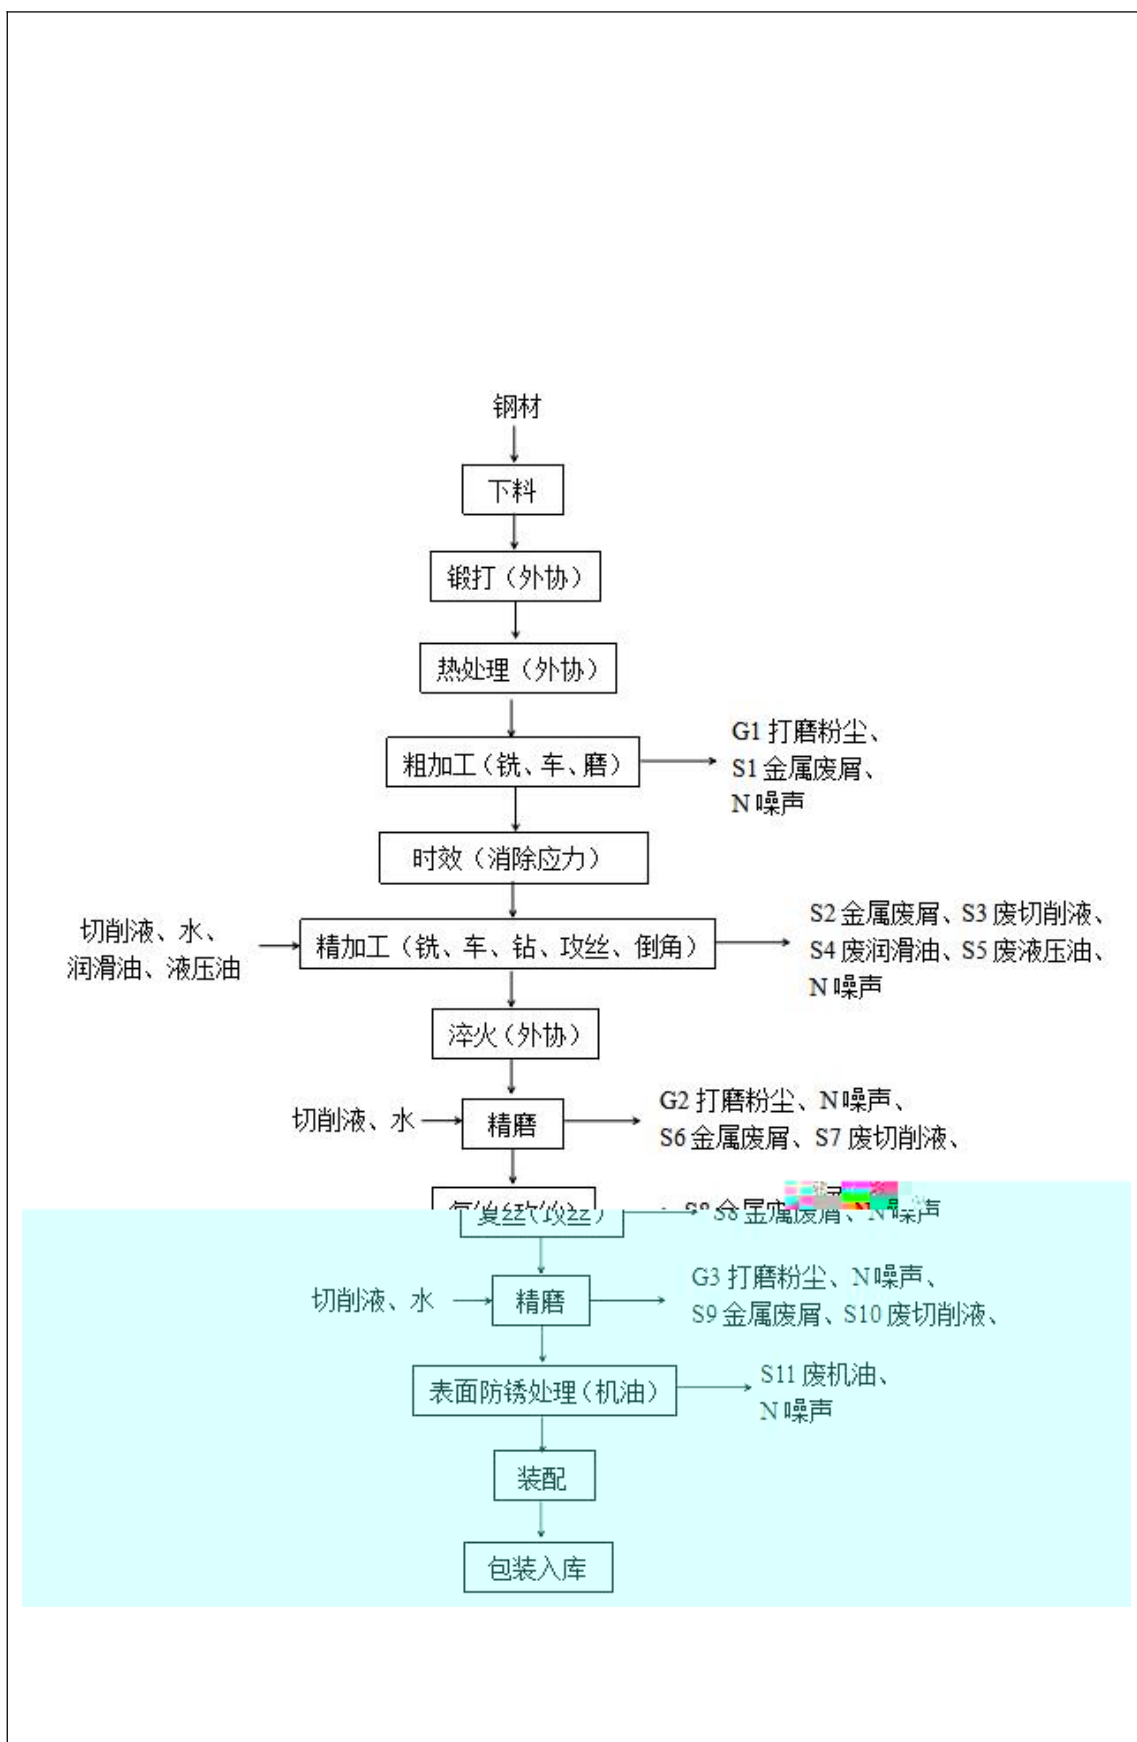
钢材

下料

锻打（外协）

热处理（外协）

粗加工（铣、车、磨）

G1 打磨粉尘、
S1 金属废屑、
N 噪声

时效（消除应力）

切削液、水、
润滑油、液压油

精加工（铣、车、钻、攻丝、倒角）

S2 金属废屑、S3 废切削液、
S4 废润滑油、S5 废液压油、
N 噪声

淬火（外协）

切削液、水

精磨

G2 打磨粉尘、N 噪声、
S6 金属废屑、S7 废切削液、

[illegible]

S8 金属废屑、N 噪声

切削液、水

精磨

G3 打磨粉尘、N 噪声、
S9 金属废屑、S10 废切削液、

表面防锈处理（机油）

S11 废机油、
N 噪声

装配

包装入库